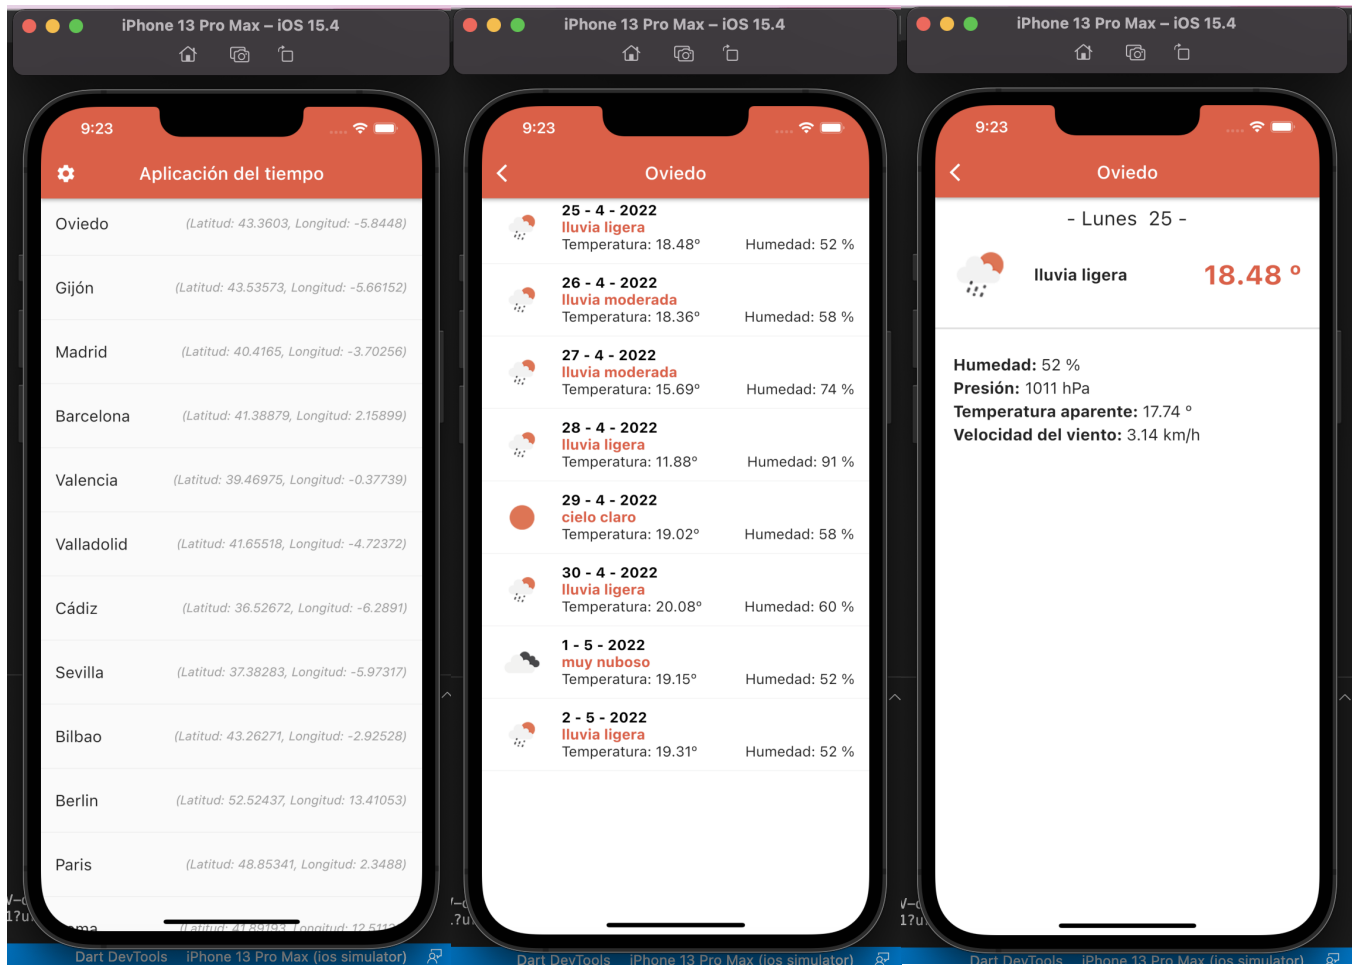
iPhone 13 Pro Max – iOS 15.4

9:23

Aplicación del tiempo

Oviedo (Latitud: 43.3603, Longitud: -5.8448)

Gijón (Latitud: 43.53573, Longitud: -5.66152)

Madrid (Latitud: 40.4165, Longitud: -3.70256)

Barcelona (Latitud: 41.38879, Longitud: 2.15899)

Valencia (Latitud: 39.46975, Longitud: -0.37739)

Valladolid (Latitud: 41.65518, Longitud: -4.72372)

Cádiz (Latitud: 36.52672, Longitud: -6.2891)

Sevilla (Latitud: 37.38283, Longitud: -5.97317)

Bilbao (Latitud: 43.26271, Longitud: -2.92528)

Berlin (Latitud: 52.52437, Longitud: 13.41053)

Paris (Latitud: 48.85341, Longitud: 2.3488)

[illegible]ma (Latitud: 41.89193, Longitud: 12.511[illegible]

Dart DevTools iPhone 13 Pro Max (ios simulator)

iPhone 13 Pro Max – iOS 15.4

9:23

Oviedo

25 - 4 - 2022
lluvia ligera
Temperatura: 18.48° Humedad: 52 %

26 - 4 - 2022
lluvia moderada
Temperatura: 18.36° Humedad: 58 %

27 - 4 - 2022
lluvia moderada
Temperatura: 15.69° Humedad: 74 %

28 - 4 - 2022
lluvia ligera
Temperatura: 11.88° Humedad: 91 %

29 - 4 - 2022
cielo claro
Temperatura: 19.02° Humedad: 58 %

30 - 4 - 2022
lluvia ligera
Temperatura: 20.08° Humedad: 60 %

1 - 5 - 2022
muy nuboso
Temperatura: 19.15° Humedad: 52 %

2 - 5 - 2022
lluvia ligera
Temperatura: 19.31° Humedad: 52 %

Dart DevTools iPhone 13 Pro Max (ios simulator)

iPhone 13 Pro Max – iOS 15.4

9:23

Oviedo

- Lunes 25 -

lluvia ligera 18.48 °

Humedad: 52 %
Presión: 1011 hPa
Temperatura aparente: 17.74 °
Velocidad del viento: 3.14 km/h

Dart DevTools iPhone 13 Pro Max (ios simulator)